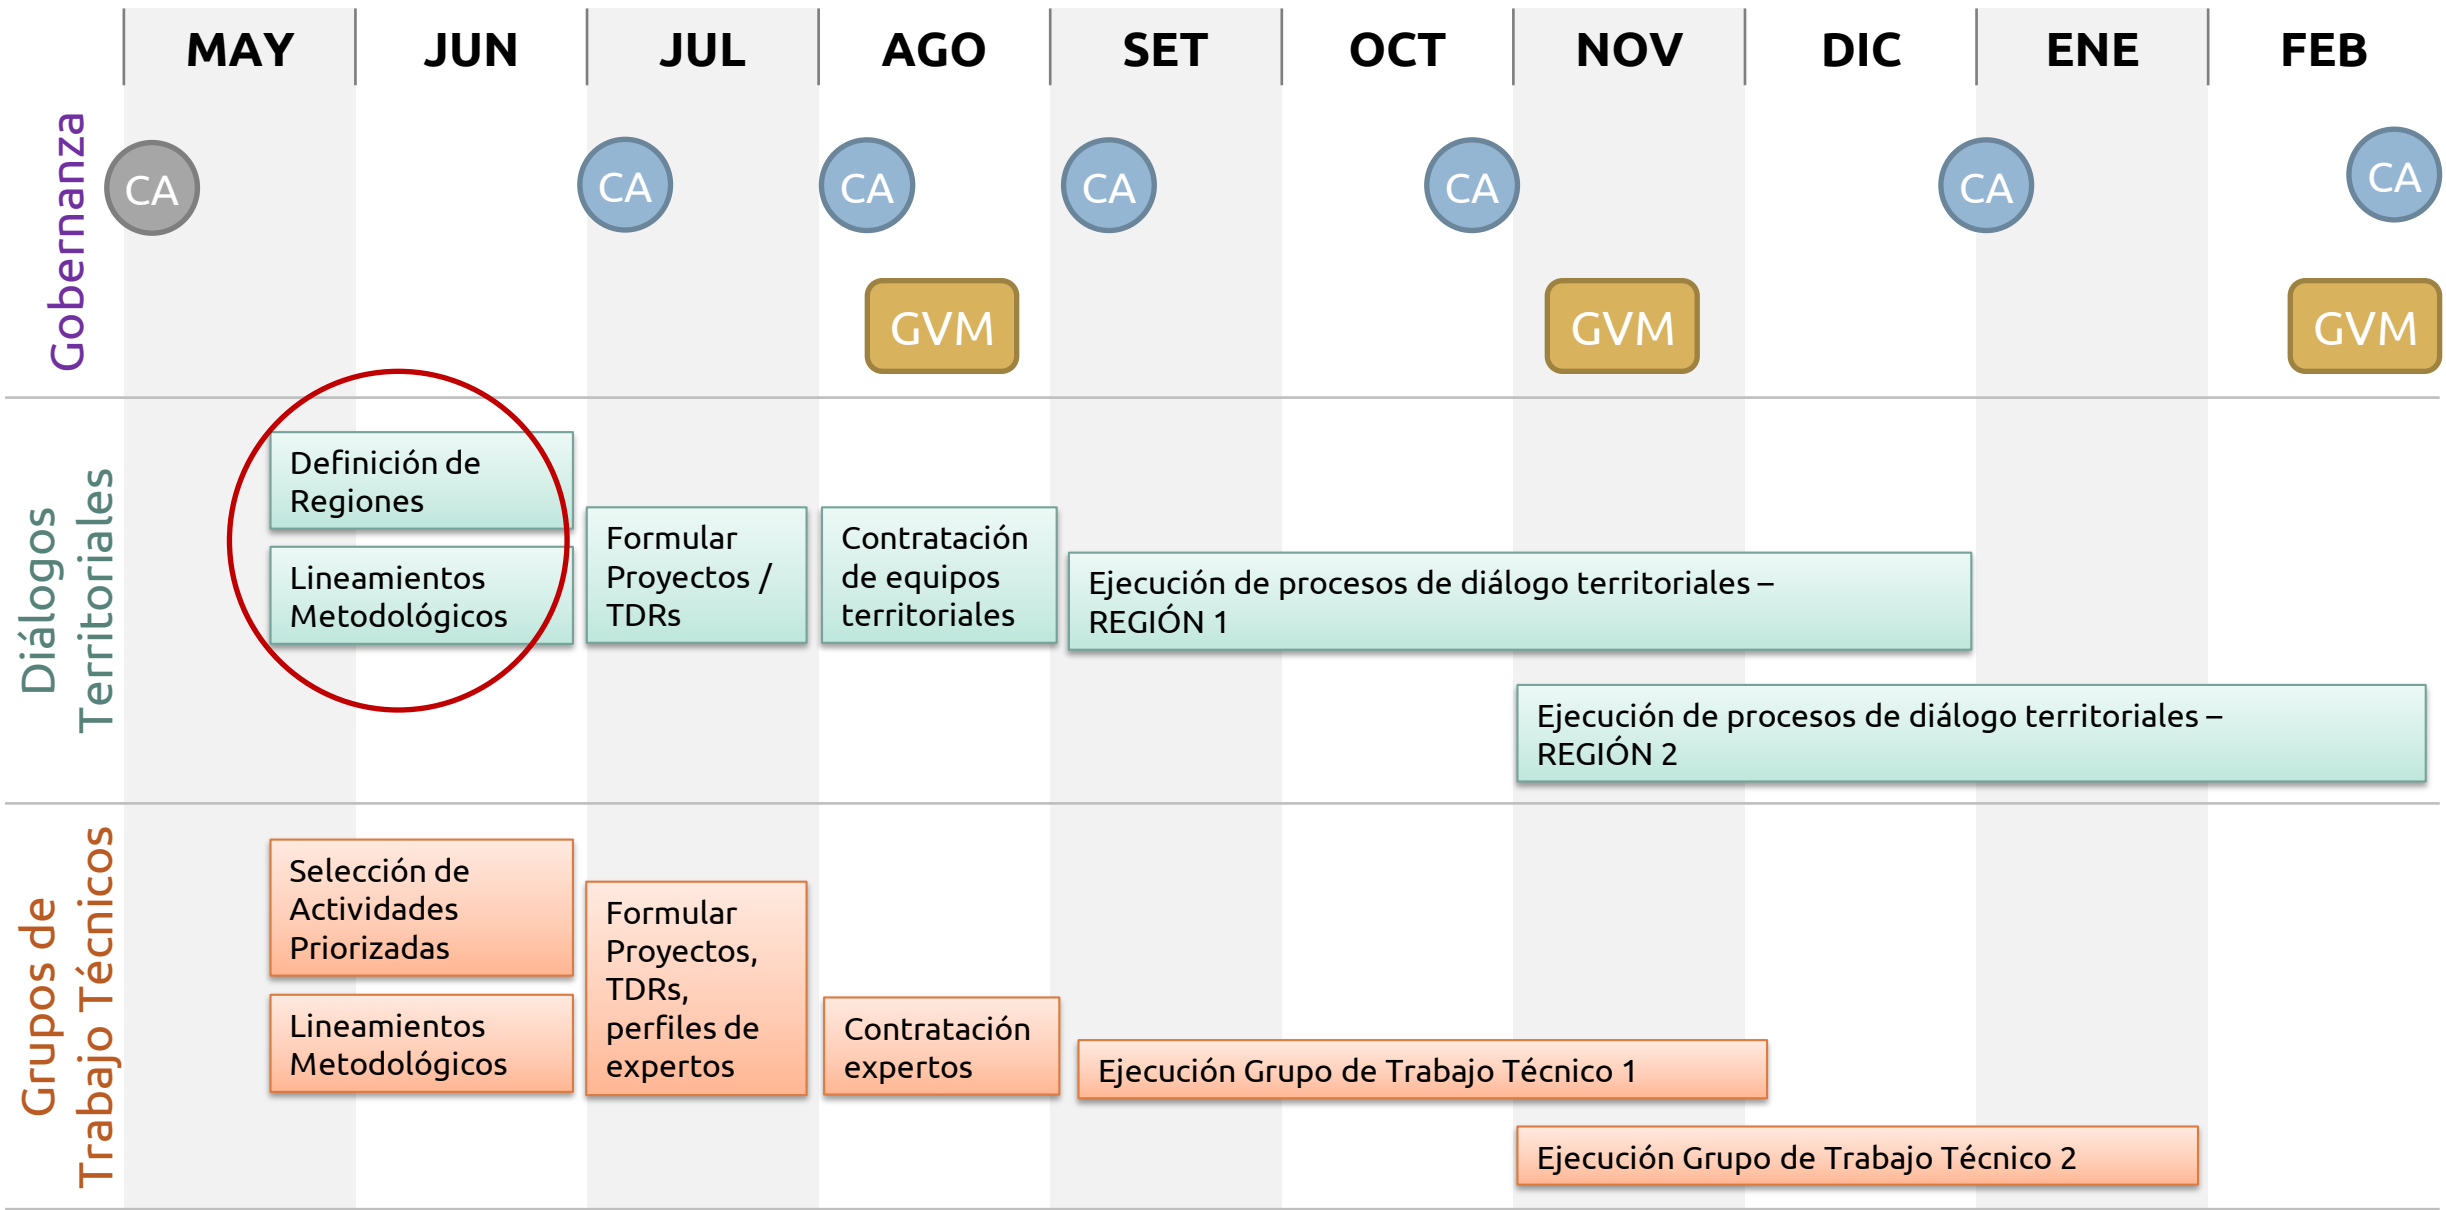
| MAY | JUN | JUL | AGO | SET | OCT | NOV | DIC | ENE | FEB |
|---|---|---|---|---|---|---|---|---|---|

Gobernanza

CA CA CA CA CA CA CA

GVM GVM GVM

Diálogos Territoriales

Definición de Regiones

Lineamientos Metodológicos

Formular Proyectos / TDRs

Contratación de equipos territoriales

Ejecución de procesos de diálogo territoriales – REGIÓN 1

Ejecución de procesos de diálogo territoriales – REGIÓN 2

Grupos de Trabajo Técnicos

Selección de Actividades Priorizadas

Lineamientos Metodológicos

Formular Proyectos, TDRs, perfiles de expertos

Contratación expertos

Ejecución Grupo de Trabajo Técnico 1

Ejecución Grupo de Trabajo Técnico 2